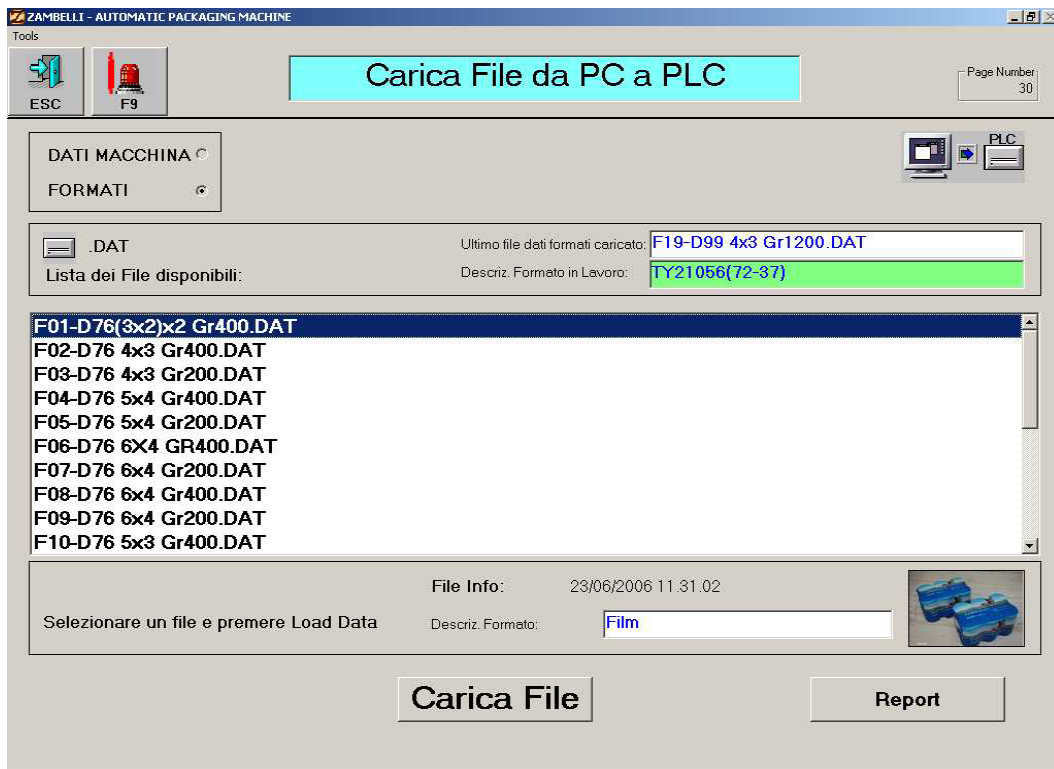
ZAMBELLI - AUTOMATIC PACKAGING MACHINE
Tools

ESC
F9

Carica File da PC a PLC

Page Number
30

DATI MACCHINA
FORMATI

PLC

.DAT
Lista dei File disponibili:

Ultimo file dati formati caricato: F19-D99 4x3 Gr1200.DAT
Descriz. Formato in Lavoro: TY21056(72-37)

F01-D76(3x2)x2 Gr400.DAT
F02-D76 4x3 Gr400.DAT
F03-D76 4x3 Gr200.DAT
F04-D76 5x4 Gr400.DAT
F05-D76 5x4 Gr200.DAT
F06-D76 6X4 GR400.DAT
F07-D76 6x4 Gr200.DAT
F08-D76 6x4 Gr400.DAT
F09-D76 6x4 Gr200.DAT
F10-D76 5x3 Gr400.DAT

File Info: 23/06/2006 11.31.02
Selezionare un file e premere Load Data
Descriz. Formato: Film

Carica File
Report